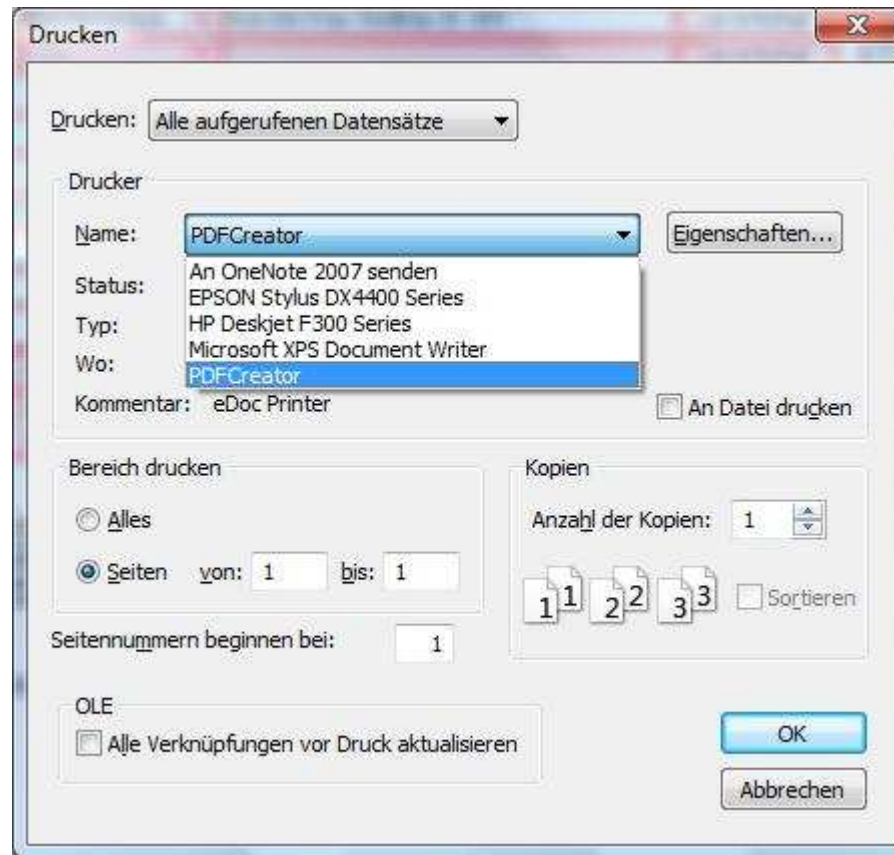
Drucken

Drucken: Alle aufgerufenen Datensätze

Drucker

Name: PDFCreator

Eigenschaften...

An OneNote 2007 senden
EPSON Stylus DX4400 Series
HP Deskjet F300 Series
Microsoft XPS Document Writer
PDFCreator

Status:

Typ:

Wo:

Kommentar: eDoc Printer

An Datei drucken

Bereich drucken

Alles

Seiten von: 1 bis: 1

Kopien

Anzahl der Kopien: 1

1 1 2 2 3 3

Sortieren

Seitennummern beginnen bei: 1

OLE

Alle Verknüpfungen vor Druck aktualisieren

OK

Abbrechen